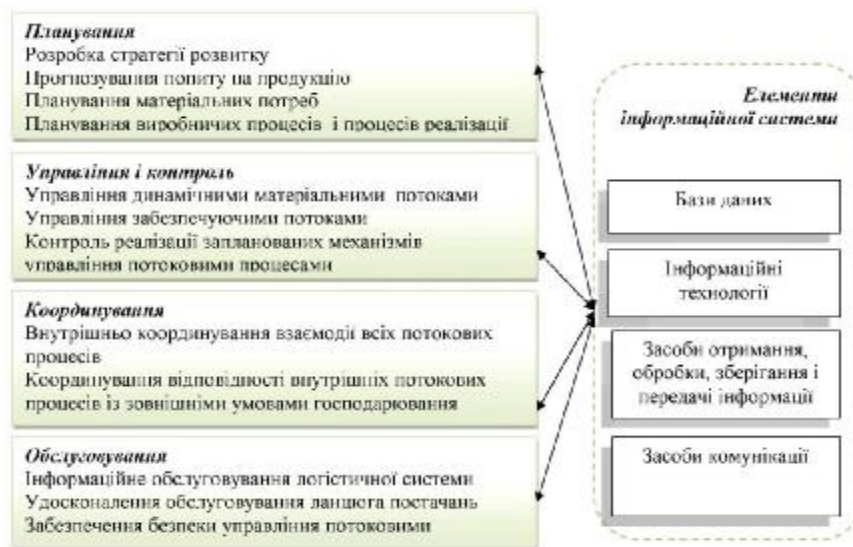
Планування
Розробка стратегії розвитку
Прогнозування попиту на продукцію
Планування матеріальних потреб
Планування виробничих процесів і процесів реалізації

Управління і контроль
Управління динамічними матеріальними потоками
Управління забезпечуючими потоками
Контроль реалізації запланованих механізмів управління потоковими процесами

Координування
Внутрішньо координування взаємодії всіх потокових процесів
Координування відповідності внутрішніх потокових процесів із зовнішніми умовами господарювання

Обслуговування
Інформаційне обслуговування логістичної системи
Удосконалення обслуговування ланцюга постачань
Забезпечення безпеки управління потоковими

Елементи інформаційної системи

Бази даних

Інформаційні технології

Засоби отримання, обробки, зберігання і передачі інформації

Засоби комунікації